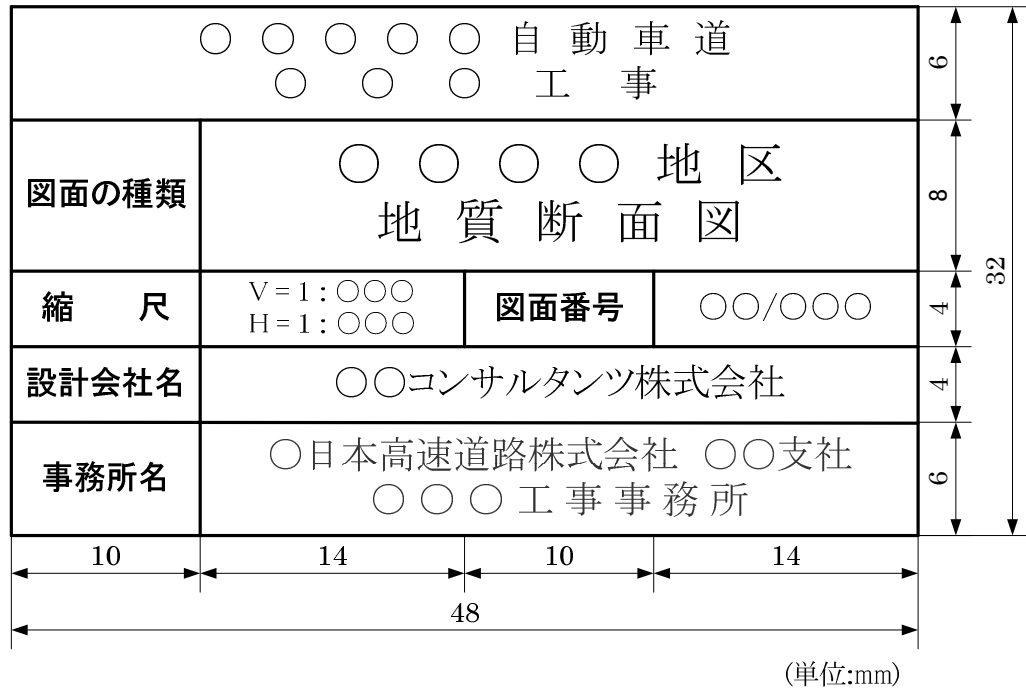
| ○○○○○自動車道 ○○○工事 | | | |
|---|---|---|---|
| 図面の種類 | ○○○○地区 地質断面図 | | |
| 縮　尺 | V = 1 : ○○○ H = 1 : ○○○ | 図面番号 | ○○/○○○ |
| 設計会社名 | ○○コンサルタンツ株式会社 | | |
| 事務所名 | ○日本高速道路株式会社 ○○支社 ○○○工事事務所 | | |

6
8
4
4
6
32

10　14　10　14
48

(単位:mm)